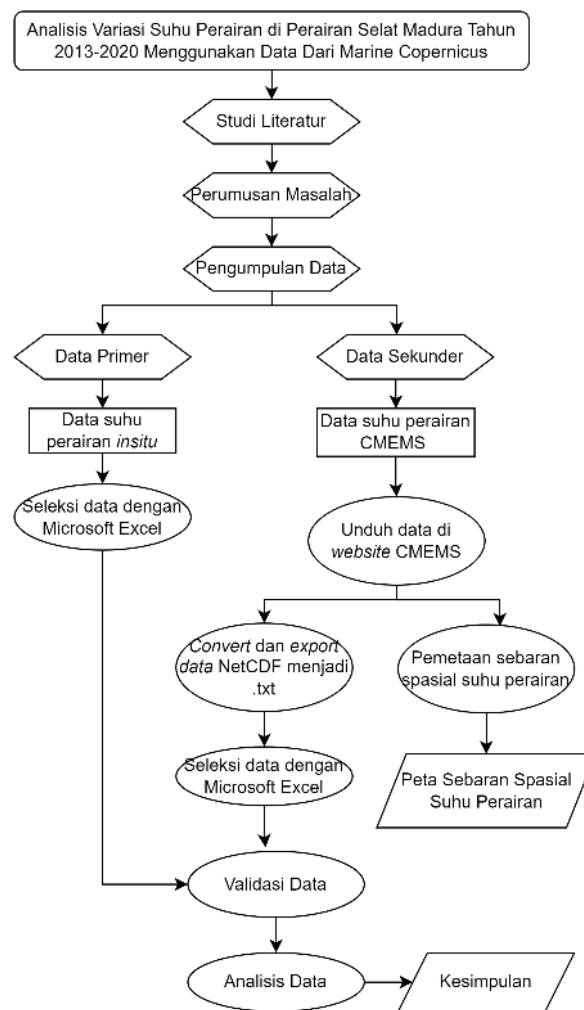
Analisis Variasi Suhu Perairan di Perairan Selat Madura Tahun 2013-2020 Menggunakan Data Dari Marine Copernicus

Studi Literatur

Perumusan Masalah

Pengumpulan Data

Data Primer

Data Sekunder

Data suhu perairan *insitu*

Data suhu perairan CMEMS

Seleksi data dengan Microsoft Excel

Unduh data di *website* CMEMS

*Convert* dan *export data* NetCDF menjadi .txt

Pemetaan sebaran spasial suhu perairan

Seleksi data dengan Microsoft Excel

Peta Sebaran Spasial Suhu Perairan

Validasi Data

Analisis Data

Kesimpulan